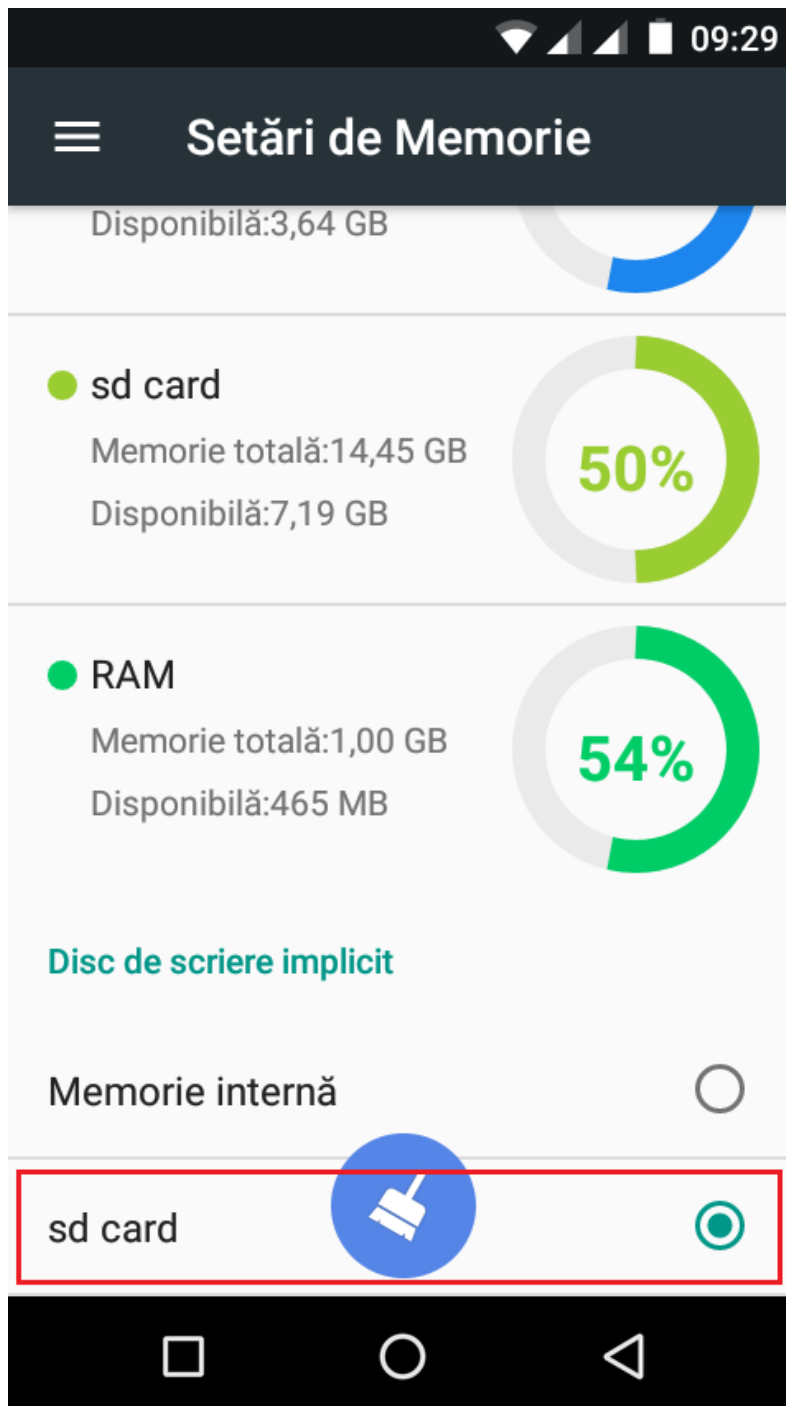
09:29

Setări de Memorie

Disponibilă:3,64 GB

sd card
Memorie totală:14,45 GB
Disponibilă:7,19 GB
50%

RAM
Memorie totală:1,00 GB
Disponibilă:465 MB
54%

Disc de scriere implicit

Memorie internă

sd card